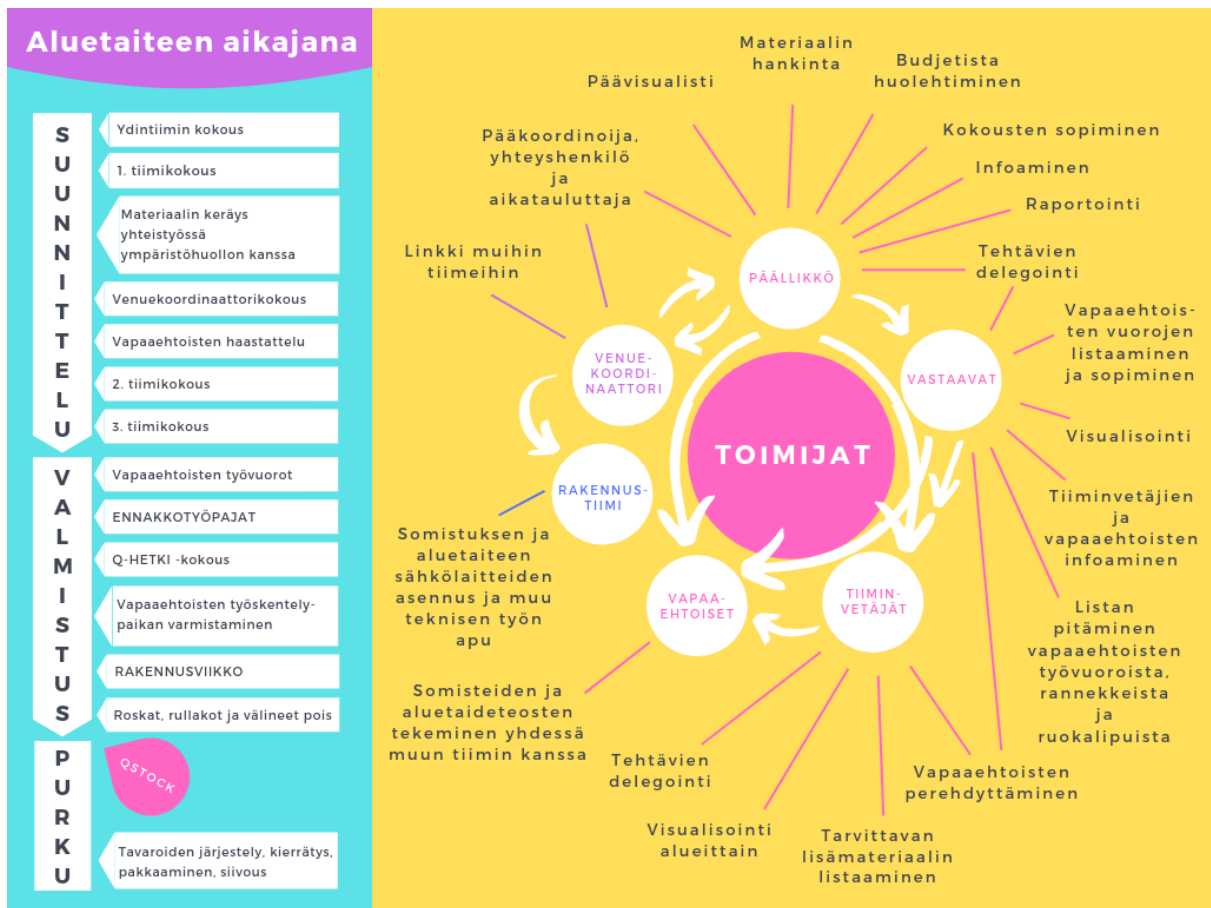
Aluetaiteen aikajana

SUUNNITTELU

Ydintiimin kokous

1. tiimikokous

Materiaalin keräys yhteistyössä ympäristöhuollon kanssa

Venuekoordinaattorikokous

Vapaaehtoisten haastattelu

2. tiimikokous

3. tiimikokous

VALMISTUS

Vapaaehtoisten työvuorot

ENNAKKOTYÖPAJAT

Q-HETKI -kokous

Vapaaehtoisten työskentelypaikan varmistaminen

RAKENNUSVIIKKO

Roskat, rullakot ja välineet pois

PURKU

QSTOCK

Tavaroiden järjestely, kierrätys, pakkaaminen, siivous

Päävisualisti

Materiaalin hankinta

Budjetista huolehtiminen

Kokousten sopiminen

Infoaminen

Raportointi

Pääkoordinoija, yhteyshenkilö ja aikatauluttaja

Tehtävien delegointi

Linkki muihin tiimeihin

PÄÄLLIKKÖ

VENUE-KOORDI-NAATTORI

VASTAAVAT

Vapaaehtoisten vuorojen listaaminen ja sopiminen

TOIMIJAT

Visualisointi

RAKENNUS-TIIMI

Tiiminvetäjien ja vapaaehtoisten infoaminen

Somistuksen ja aluetaiteen sähkölaitteiden asennus ja muu teknisen työn apu

VAPAA-EHTOISET

TIIMIN-VETÄJÄT

Listan pitäminen vapaaehtoisten työvuoroista, rannekkeista ja ruokalipuista

Somisteiden ja aluetaideteosten tekeminen yhdessä muun tiimin kanssa

Tehtävien delegointi

Vapaaehtoisten perehdyttäminen

Visualisointi alueittain

Tarvittavan lisämateriaalin listaaminen